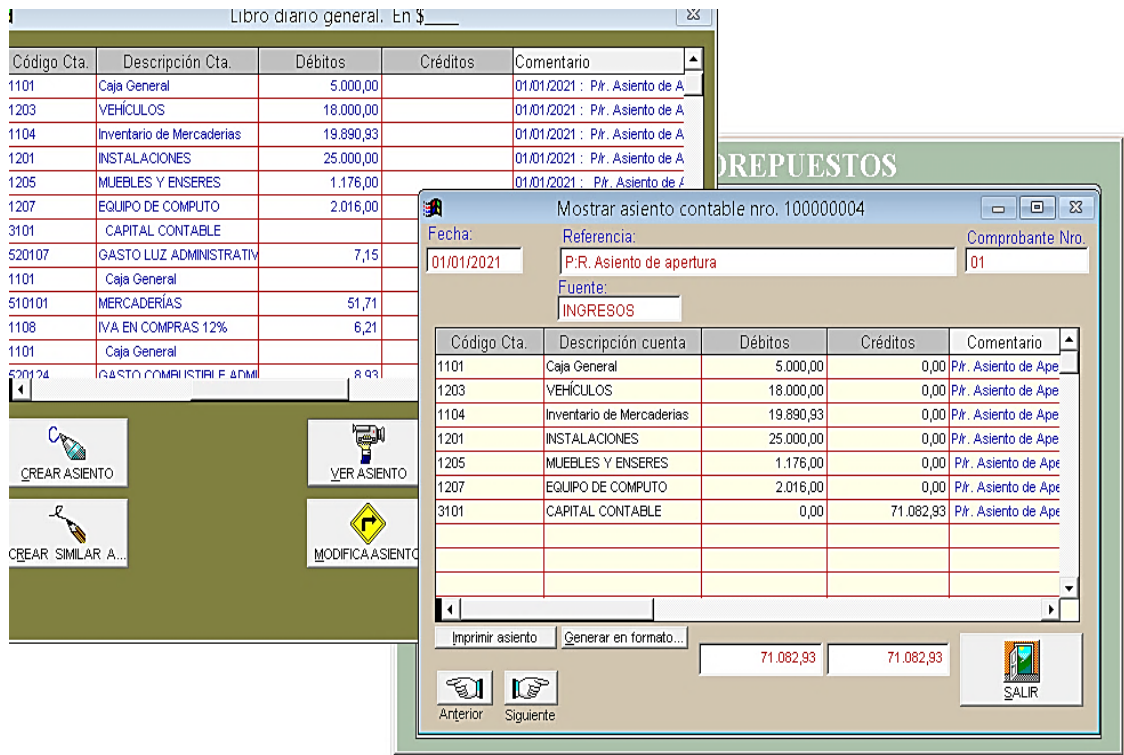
Libro diario general. En $____

| Código Cta. | Descripción Cta. | Débitos | Créditos | Comentario |
|---|---|---|---|---|
| 1101 | Caja General | 5.000,00 | | 01/01/2021 : P/r. Asiento de A |
| 1203 | VEHÍCULOS | 18.000,00 | | 01/01/2021 : P/r. Asiento de A |
| 1104 | Inventario de Mercaderias | 19.890,93 | | 01/01/2021 : P/r. Asiento de A |
| 1201 | INSTALACIONES | 25.000,00 | | 01/01/2021 : P/r. Asiento de A |
| 1205 | MUEBLES Y ENSERES | 1.176,00 | | 01/01/2021 : P/r. Asiento de A |
| 1207 | EQUIPO DE COMPUTO | 2.016,00 | | |
| 3101 | CAPITAL CONTABLE | | | |
| 520107 | GASTO LUZ ADMINISTRATIV | 7,15 | | |
| 1101 | Caja General | | | |
| 510101 | MERCADERÍAS | 51,71 | | |
| 1108 | IVA EN COMPRAS 12% | 6,21 | | |
| 1101 | Caja General | | | |
| 520124 | GASTO COMBUSTIBLE ADMI | 8,93 | | |

CREAR ASIENTO

VER ASIENTO

CREAR SIMILAR A...

MODIFICA ASIENTO

REPUESTOS

Mostrar asiento contable nro. 100000004

Fecha:
01/01/2021

Referencia:
P:R. Asiento de apertura

Comprobante Nro.
01

Fuente:
INGRESOS

| Código Cta. | Descripción cuenta | Débitos | Créditos | Comentario |
|---|---|---|---|---|
| 1101 | Caja General | 5.000,00 | 0,00 | P/r. Asiento de Ape |
| 1203 | VEHÍCULOS | 18.000,00 | 0,00 | P/r. Asiento de Ape |
| 1104 | Inventario de Mercaderias | 19.890,93 | 0,00 | P/r. Asiento de Ape |
| 1201 | INSTALACIONES | 25.000,00 | 0,00 | P/r. Asiento de Ape |
| 1205 | MUEBLES Y ENSERES | 1.176,00 | 0,00 | P/r. Asiento de Ape |
| 1207 | EQUIPO DE COMPUTO | 2.016,00 | 0,00 | P/r. Asiento de Ape |
| 3101 | CAPITAL CONTABLE | 0,00 | 71.082,93 | P/r. Asiento de Ape |

Imprimir asiento

Generar en formato...

71.082,93

71.082,93

SALIR

Anterior

Siguiente